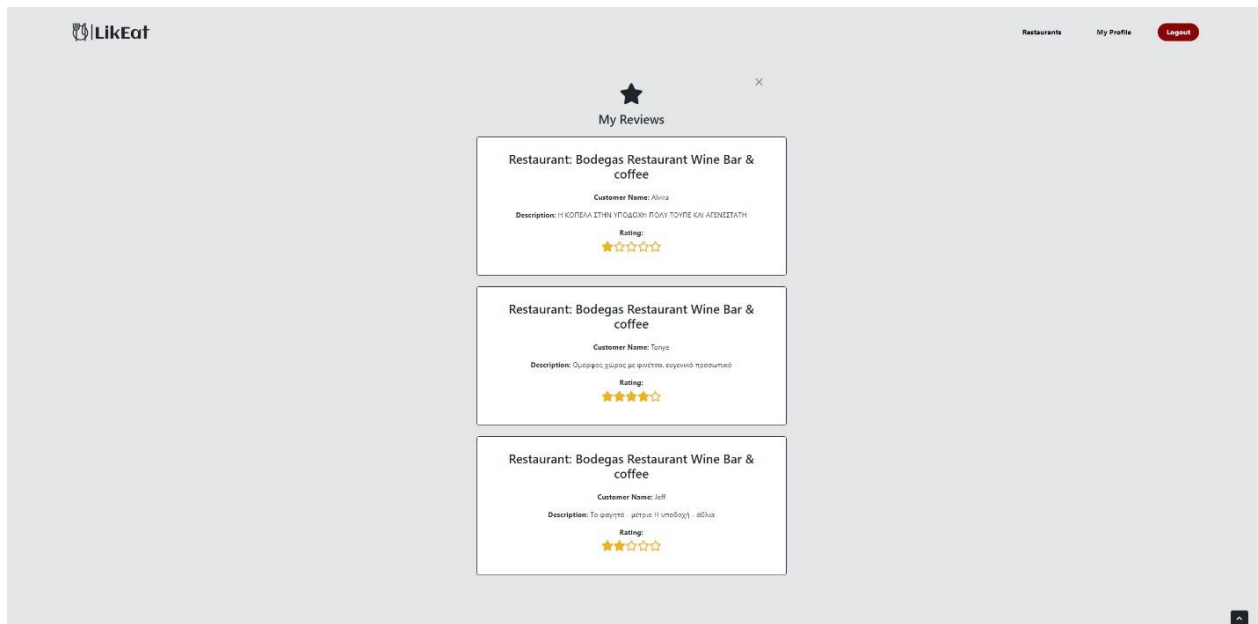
LikEat

Restaurants My Profile Logout

×

My Reviews

Restaurant: Bodegas Restaurant Wine Bar & coffee

Customer Name: Alvia

Description: Η ΚΟΠΕΛΑ ΣΤΗΝ ΥΠΟΔΟΧΗ ΠΟΛΥ ΤΟΥΠΕ ΚΑΙ ΑΓΕΝΕΣΤΑΤΗ

Rating:

Restaurant: Bodegas Restaurant Wine Bar & coffee

Customer Name: Tonya

Description: Ομορφος χώρος με φινέτσα, ευγενικό προσωπικό

Rating:

Restaurant: Bodegas Restaurant Wine Bar & coffee

Customer Name: Jeff

Description: Το φαγητό - μέτριο Η υποδοχή - άθλια

Rating: